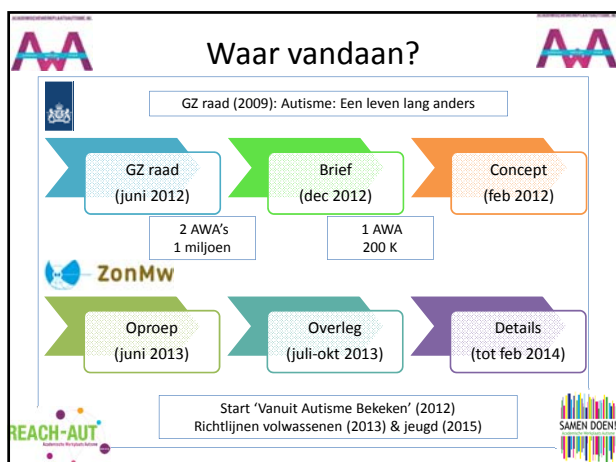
Waar vandaan?

GZ raad (2009): Autisme: Een leven lang anders

GZ raad (juni 2012)

Brief (dec 2012)

Concept (feb 2012)

2 AWA's 1 miljoen

1 AWA 200 K

ZonMw

Oproep (juni 2013)

Overleg (juli-okt 2013)

Details (tot feb 2014)

Start 'Vanuit Autisme Bekeken' (2012)
Richtlijnen volwassenen (2013) & jeugd (2015)

REACH-AUT

SAMEN DOEN!